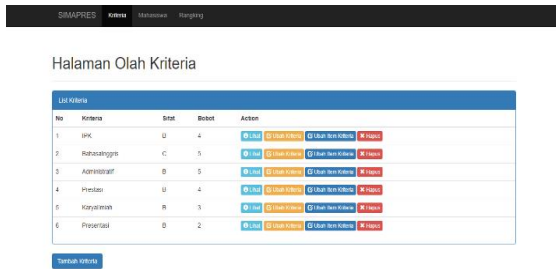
SIMAPRES Kriteria Mahasiswa Rangking

Halaman Olah Kriteria

List Kriteria

| No | Kriteria | Sifat | Bobot | Action |
|---|---|---|---|---|
| 1 | IPK | B | 4 | Lihat Ubah Kriteria Ubah Item Kriteria Hapus |
| 2 | BahasaInggris | C | 5 | Lihat Ubah Kriteria Ubah Item Kriteria Hapus |
| 3 | Administratif | B | 5 | Lihat Ubah Kriteria Ubah Item Kriteria Hapus |
| 4 | Prestasi | B | 4 | Lihat Ubah Kriteria Ubah Item Kriteria Hapus |
| 5 | KaryaIlmiah | B | 3 | Lihat Ubah Kriteria Ubah Item Kriteria Hapus |
| 6 | Presentasi | B | 2 | Lihat Ubah Kriteria Ubah Item Kriteria Hapus |

Tambah Kriteria